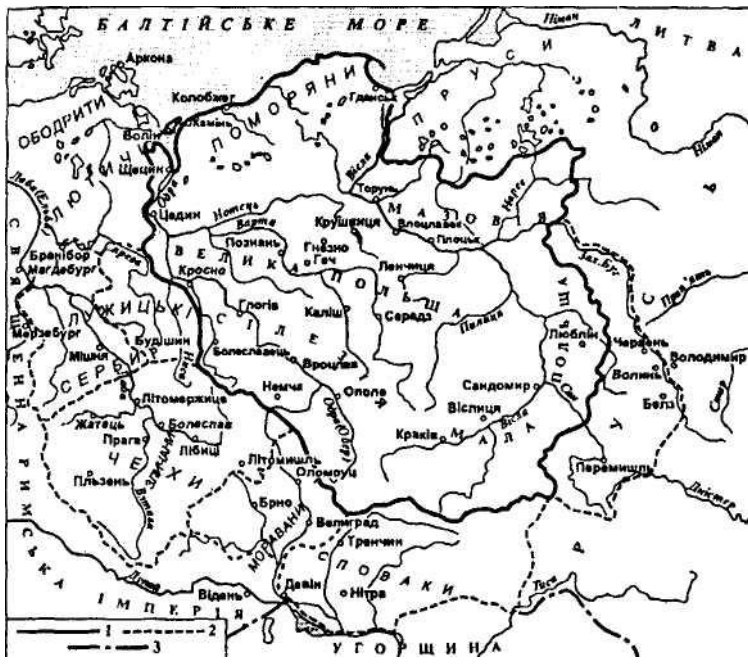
БАЛТІЙСЬКЕ МОРЕ

Німан
ЛИТВА
ПРУСИ
ПОМОРЯНИ
Аркона
Колобжег
Гданськ
ОБОДРИТИ
Волін
Камінь
Щецин
ЛЮТИЧІ
Лаба (Ельба)
Одра
Вісла
Торунь
Цадин
Нотець
Варта
Крушвиця
Влоцлавек
МАЗОВІЯ
Нарев
Плоцьк
Бранібор
Магдебург
Позвань
Гнєзно
Геч
ВЕЛИКА ПОЛЬЩА
Ленчиця
Кросно
Зах. Буг
Прип'ять
Мерзебург
ЛУЖИЦЬКІ
Глогів
Каліш
Серадз
Пилиця
МАЛА ПОЛЬЩА
Люблін
Червень
Володимир
Волинь
Белз
СВЯЩЕННА РИМСЬКА ІМПЕРІЯ
СЕРБИ
Міщна
Будишин
СІЛЕЗІЯ
Болеславець
Вроцлав
Немча
Ополе
Одра (Одер)
Сандомир
Вісла
Вісліца
Краків
Сян
Літомержице
Жатець
Прага
Болеслав
Лібиці
ЧЕХИ
Пльзень
Влтава
Літомишль
Оломоуць
Перемишль
Дністер
Брно
МОРАВАНИ
Велеград
Тренчин
СЛОВАКИ
Дунай
Відень
Девін
Нітра
Тиса
УГОРЩИНА
1
2
3